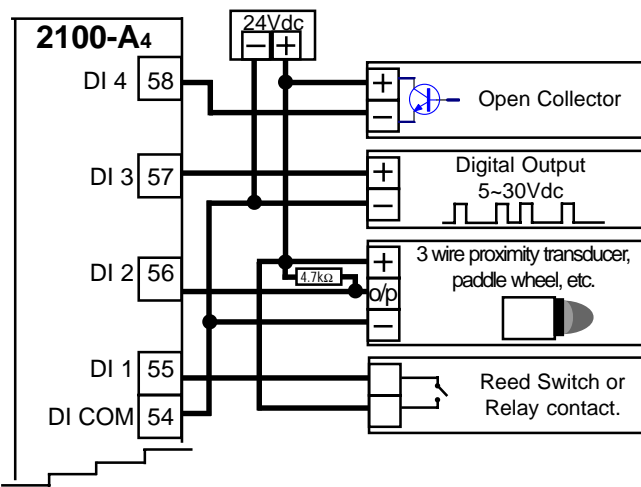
2100-A4

24Vdc
−
+

DI 4 58
DI 3 57
DI 2 56
DI 1 55
DI COM 54

+
−
Open Collector

+
−
Digital Output
5~30Vdc

4.7kΩ
+
o/p
−
3 wire proximity transducer, paddle wheel, etc.

Reed Switch or Relay contact.